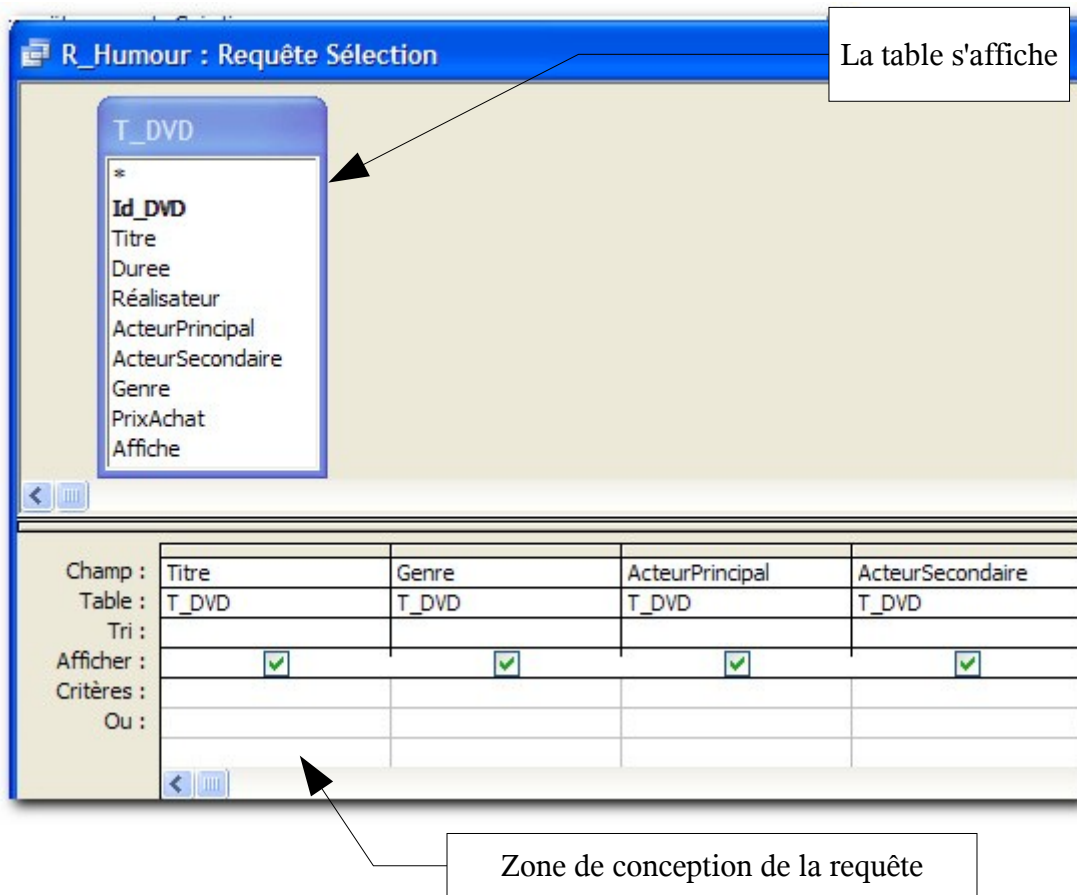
R_Humour : Requête Sélection

La table s'affiche

T_DVD
*
Id_DVD
Titre
Duree
Réalisateur
ActeurPrincipal
ActeurSecondaire
Genre
PrixAchat
Affiche

| | | | | |
|---|---|---|---|---|
| Champ : | Titre | Genre | ActeurPrincipal | ActeurSecondaire |
| Table : | T_DVD | T_DVD | T_DVD | T_DVD |
| Tri : | | | | |
| Afficher : | ☑ | ☑ | ☑ | ☑ |
| Critères : | | | | |
| Ou : | | | | |

Zone de conception de la requête